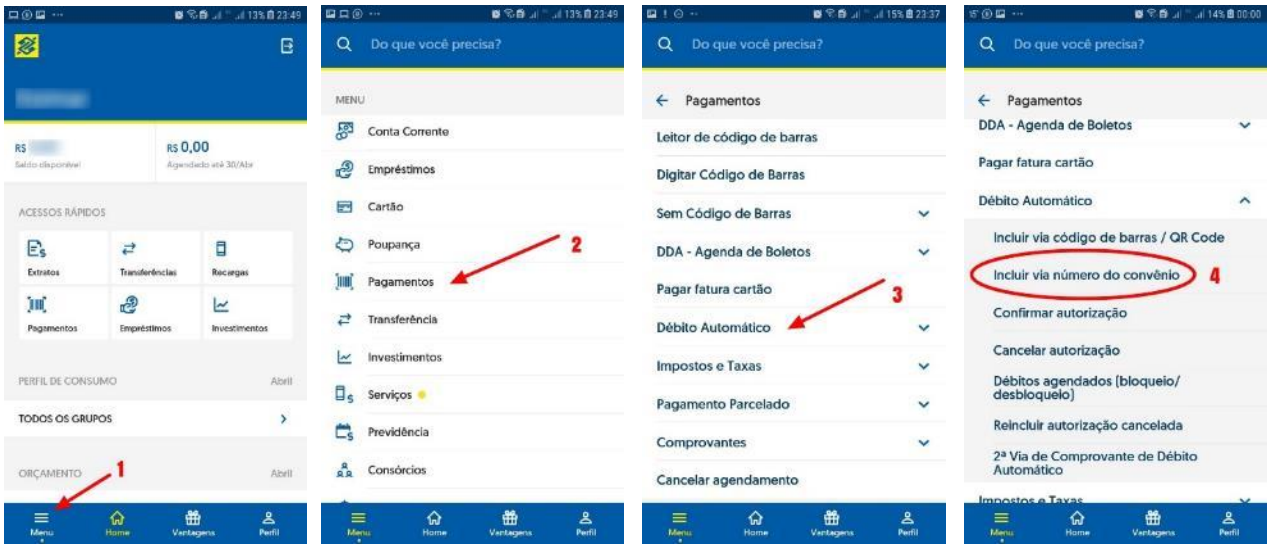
13% 23:49

R$ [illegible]
Saldo disponível

R$ 0,00
Agendado até 30/Abr

ACESSOS RÁPIDOS

Extratos
Transferências
Recargas
Pagamentos
Empréstimos
Investimentos

PERFIL DE CONSUMO
Abril

TODOS OS GRUPOS

ORÇAMENTO
Abril

1

Menu
Home
Vantagens
Perfil

13% 23:49

Do que você precisa?

MENU
Conta Corrente
Empréstimos
Cartão
Poupança
Pagamentos
Transferência
Investimentos
Serviços
Previdência
Consórcios

2

Menu
Home
Vantagens
Perfil

15% 23:37

Do que você precisa?

Pagamentos
Leitor de código de barras
Digitar Código de Barras
Sem Código de Barras
DDA - Agenda de Boletos
Pagar fatura cartão
Débito Automático
Impostos e Taxas
Pagamento Parcelado
Comprovantes
Cancelar agendamento

3

Menu
Home
Vantagens
Perfil

14% 00:00

Do que você precisa?

Pagamentos
DDA - Agenda de Boletos
Pagar fatura cartão
Débito Automático
Incluir via código de barras / QR Code
Incluir via número do convênio
Confirmar autorização
Cancelar autorização
Débitos agendados (bloqueio/ desbloqueio)
Reincluir autorização cancelada
2ª Via de Comprovante de Débito Automático
Impostos e Taxas

4

Menu
Home
Vantagens
Perfil